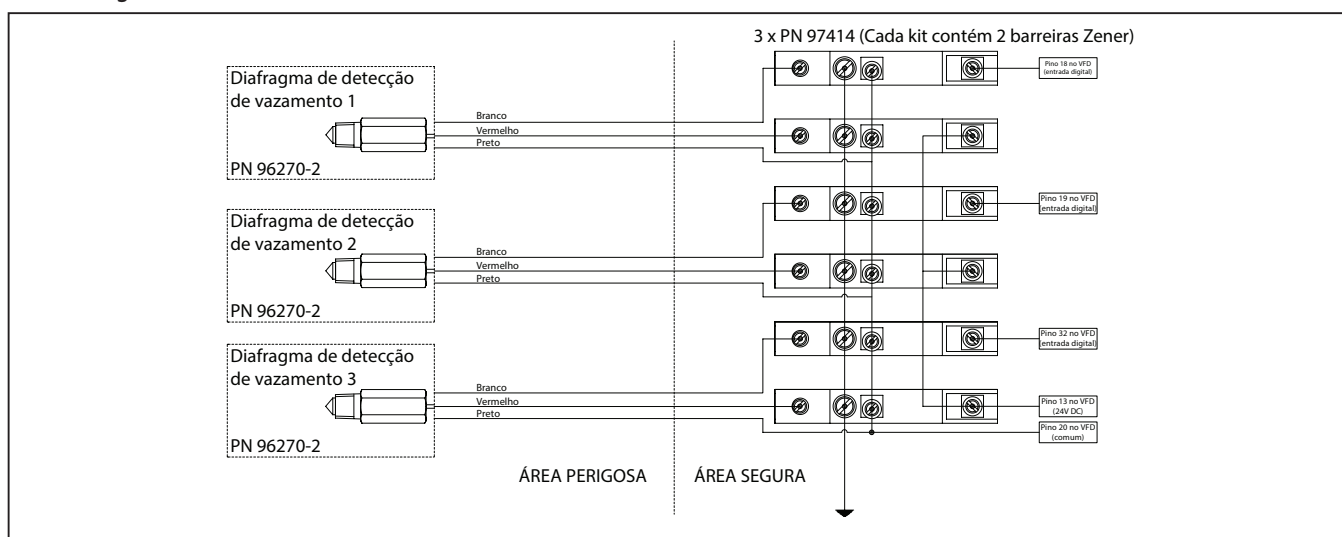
3 x PN 97414 (Cada kit contém 2 barreiras Zener)

Diafragma de detecção de vazamento 1

PN 96270-2

Branco
Vermelho
Preto

Diafragma de detecção de vazamento 2

PN 96270-2

Branco
Vermelho
Preto

Diafragma de detecção de vazamento 3

PN 96270-2

Branco
Vermelho
Preto

Pino 18 no VFD (entrada digital)

Pino 19 no VFD (entrada digital)

Pino 32 no VFD (entrada digital)

Pino 13 no VFD (24V DC)

Pino 20 no VFD (comum)

ÁREA PERIGOSA

ÁREA SEGURA